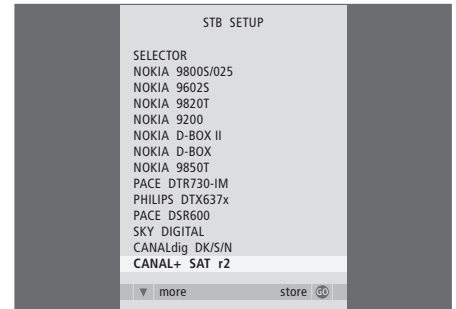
STB SETUP

SELECTOR
NOKIA 9800S/025
NOKIA 9602S
NOKIA 9820T
NOKIA 9200
NOKIA D-BOX II
NOKIA D-BOX
NOKIA 9850T
PACE DTR730-IM
PHILIPS DTX637x
PACE DSR600
SKY DIGITAL
CANALdig DK/S/N
CANAL+ SAT r2

▼ more store GO